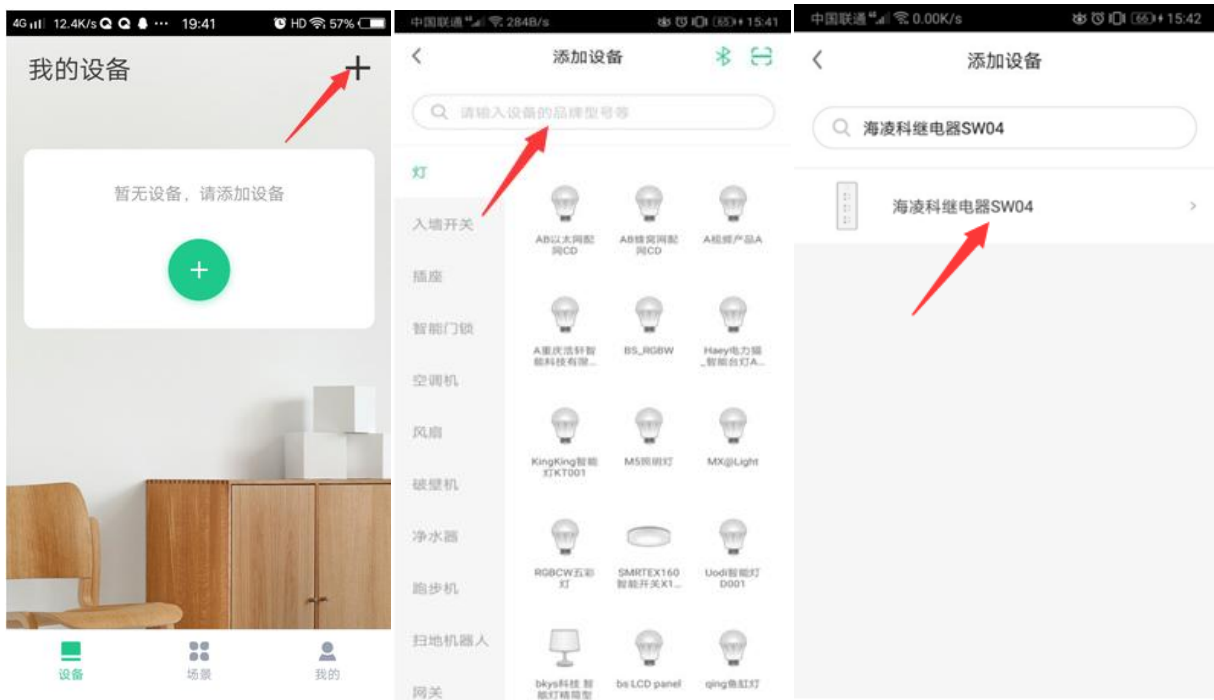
4G 12.4K/s ··· 19:41 HD 57%

我的设备

+

暂无设备，请添加设备

+

设备

场景

我的

中国联通 284B/s 15:41

添加设备

请输入设备的品牌型号等

灯

入墙开关

插座

智能门锁

空调机

风扇

破壁机

净水器

跑步机

扫地机器人

网关

AB以太网配网CD

AB蜂窝网配网CD

A视频产品A

A重庆浩轩智能科技有限...

BS_RGBW

Haey电力猫_智能台灯A...

KingKing智能灯KT001

M5照明灯

MX@Light

RGBCW五彩灯

SMRTEX160智能开关X1...

Uodi智能灯D001

bkys科技 智能灯精简型

bs LCD panel

qing鱼缸灯

中国联通 0.00K/s 15:42

添加设备

海凌科继电器SW04

海凌科继电器SW04

>